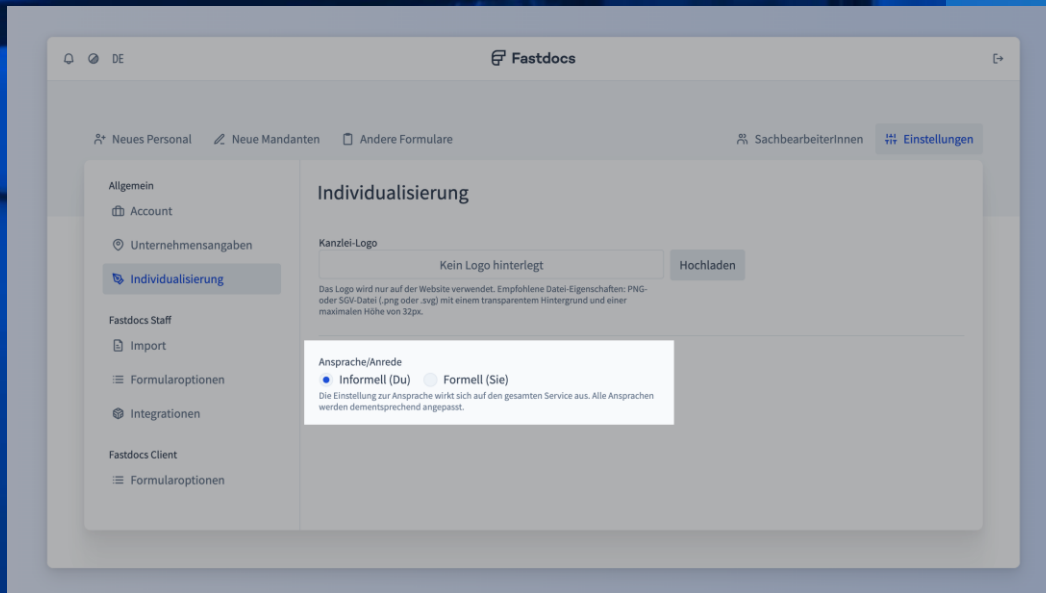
DE

Fastdocs

Neues Personal    Neue Mandanten    Andere Formulare    SachbearbeiterInnen    Einstellungen

Allgemein
Account
Unternehmensangaben
Individualisierung

Fastdocs Staff
Import
Formularoptionen
Integrationen

Fastdocs Client
Formularoptionen

Individualisierung

Kanzlei-Logo
Kein Logo hinterlegt
Hochladen
Das Logo wird nur auf der Website verwendet. Empfohlene Datei-Eigenschaften: PNG- oder SGV-Datei (.png oder .svg) mit einem transparentem Hintergrund und einer maximalen Höhe von 32px.

Ansprache/Anrede
Informell (Du)    Formell (Sie)
Die Einstellung zur Ansprache wirkt sich auf den gesamten Service aus. Alle Ansprachen werden dementsprechend angepasst.